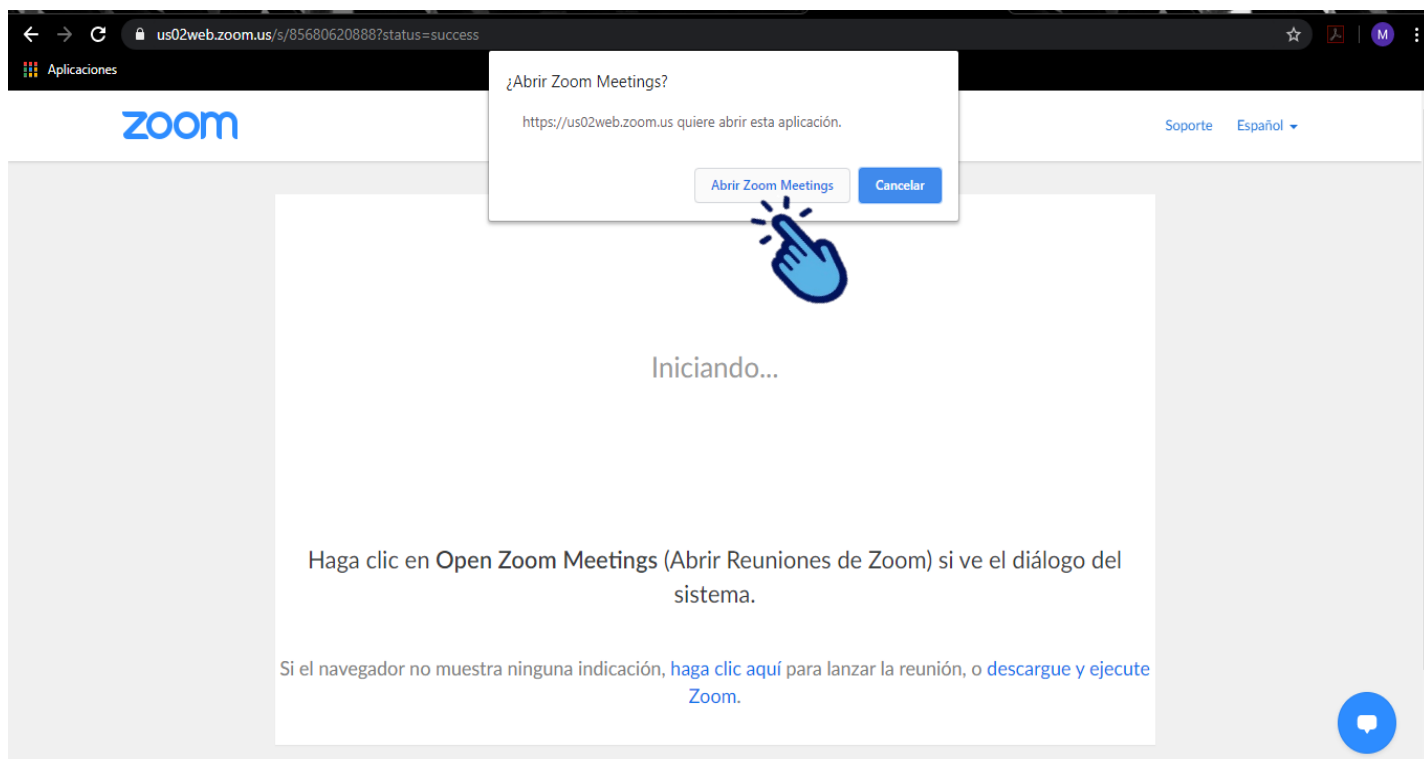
us02web.zoom.us/s/85680620888?status=success

M

Aplicaciones

¿Abrir Zoom Meetings?

https://us02web.zoom.us quiere abrir esta aplicación.

Abrir Zoom Meetings

Cancelar

zoom

Soporte

Español

Iniciando...

Haga clic en **Open Zoom Meetings** (Abrir Reuniones de Zoom) si ve el diálogo del sistema.

Si el navegador no muestra ninguna indicación, haga clic aquí para lanzar la reunión, o descargue y ejecute Zoom.